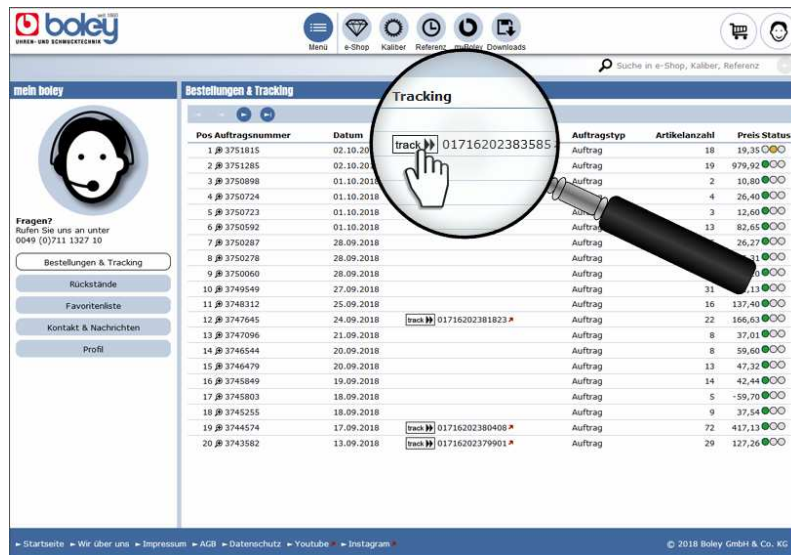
boley seit 1920
UHREN- UND SCHMUCKTECHNIK

Menü e-Shop Kaliber Referenz myBoley Downloads

Suche in e-Shop, Kaliber, Referenz

mein boley

Fragen?
Rufen Sie uns an unter
0049 (0)711 1327 10

Bestellungen & Tracking
Rückstände
Favoritenliste
Kontakt & Nachrichten
Profil

Bestellungen & Tracking

Tracking
track 01716202383585

| Pos | Auftragsnummer | Datum | | Auftragstyp | Artikelanzahl | Preis | Status |
|---|---|---|---|---|---|---|---|
| 1 | 3751815 | 02.10.20 | | Auftrag | 18 | 19,35 | |
| 2 | 3751285 | 02.10.20 | | Auftrag | 19 | 979,92 | |
| 3 | 3750898 | 01.10.2018 | | Auftrag | 2 | 10,80 | |
| 4 | 3750724 | 01.10.2018 | | Auftrag | 4 | 26,40 | |
| 5 | 3750723 | 01.10.2018 | | Auf | 3 | 12,60 | |
| 6 | 3750592 | 01.10.2018 | | Auftrag | 13 | 82,65 | |
| 7 | 3750287 | 28.09.2018 | | Auftrag | | 26,27 | |
| 8 | 3750278 | 28.09.2018 | | Auftrag | | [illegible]31 | |
| 9 | 3750060 | 28.09.2018 | | Auftrag | | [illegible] | |
| 10 | 3749549 | 27.09.2018 | | Auftrag | 31 | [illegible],13 | |
| 11 | 3748312 | 25.09.2018 | | Auftrag | 16 | 137,40 | |
| 12 | 3747645 | 24.09.2018 | track 01716202381823 | Auftrag | 22 | 166,63 | |
| 13 | 3747096 | 21.09.2018 | | Auftrag | 8 | 37,01 | |
| 14 | 3746544 | 20.09.2018 | | Auftrag | 8 | 59,60 | |
| 15 | 3746479 | 20.09.2018 | | Auftrag | 13 | 47,32 | |
| 16 | 3745849 | 19.09.2018 | | Auftrag | 14 | 42,44 | |
| 17 | 3745803 | 18.09.2018 | | Auftrag | 5 | -59,70 | |
| 18 | 3745255 | 18.09.2018 | | Auftrag | 9 | 37,54 | |
| 19 | 3744574 | 17.09.2018 | track 01716202380408 | Auftrag | 72 | 417,13 | |
| 20 | 3743582 | 13.09.2018 | track 01716202379901 | Auftrag | 29 | 127,26 | |

► Startseite ► Wir über uns ► Impressum ► AGB ► Datenschutz ► Youtube ► Instagram

© 2018 Boley GmbH & Co. KG